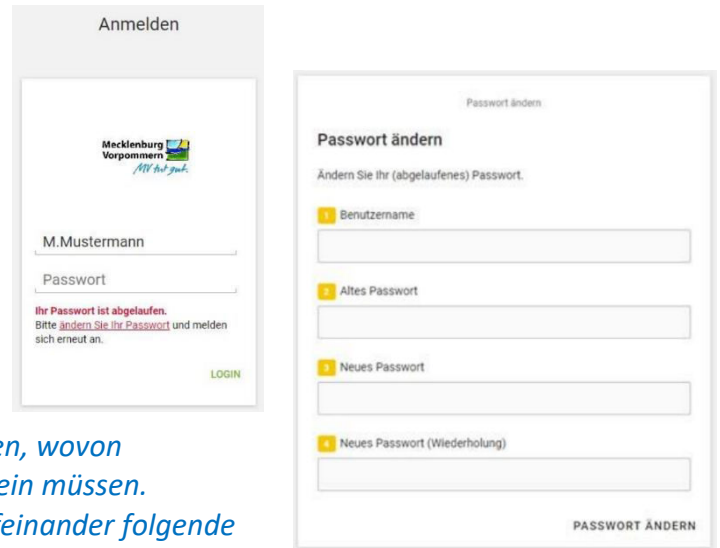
Anmelden

Mecklenburg Vorpommern
MV tut gut.

M.Mustermann

Passwort

Ihr Passwort ist abgelaufen.
Bitte ändern Sie Ihr Passwort und melden sich erneut an.

LOGIN

Passwort ändern

Passwort ändern

Ändern Sie Ihr (abgelaufenes) Passwort.

1 Benutzername

2 Altes Passwort

3 Neues Passwort

4 Neues Passwort (Wiederholung)

PASSWORT ÄNDERN

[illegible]en, wovon
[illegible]ein müssen.
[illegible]feinander folgende